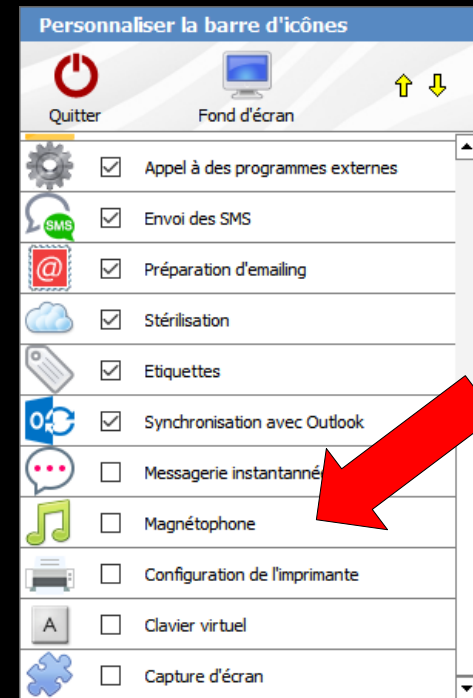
Personnaliser la barre d'icônes

Quitter

Fond d'écran

SMS

Appel à des programmes externes

Envoi des SMS

Préparation d'emailing

Stérilisation

Etiquettes

Synchronisation avec Outlook

Messagerie instantanée

Magnétophone

Configuration de l'imprimante

A

Clavier virtuel

Capture d'écran